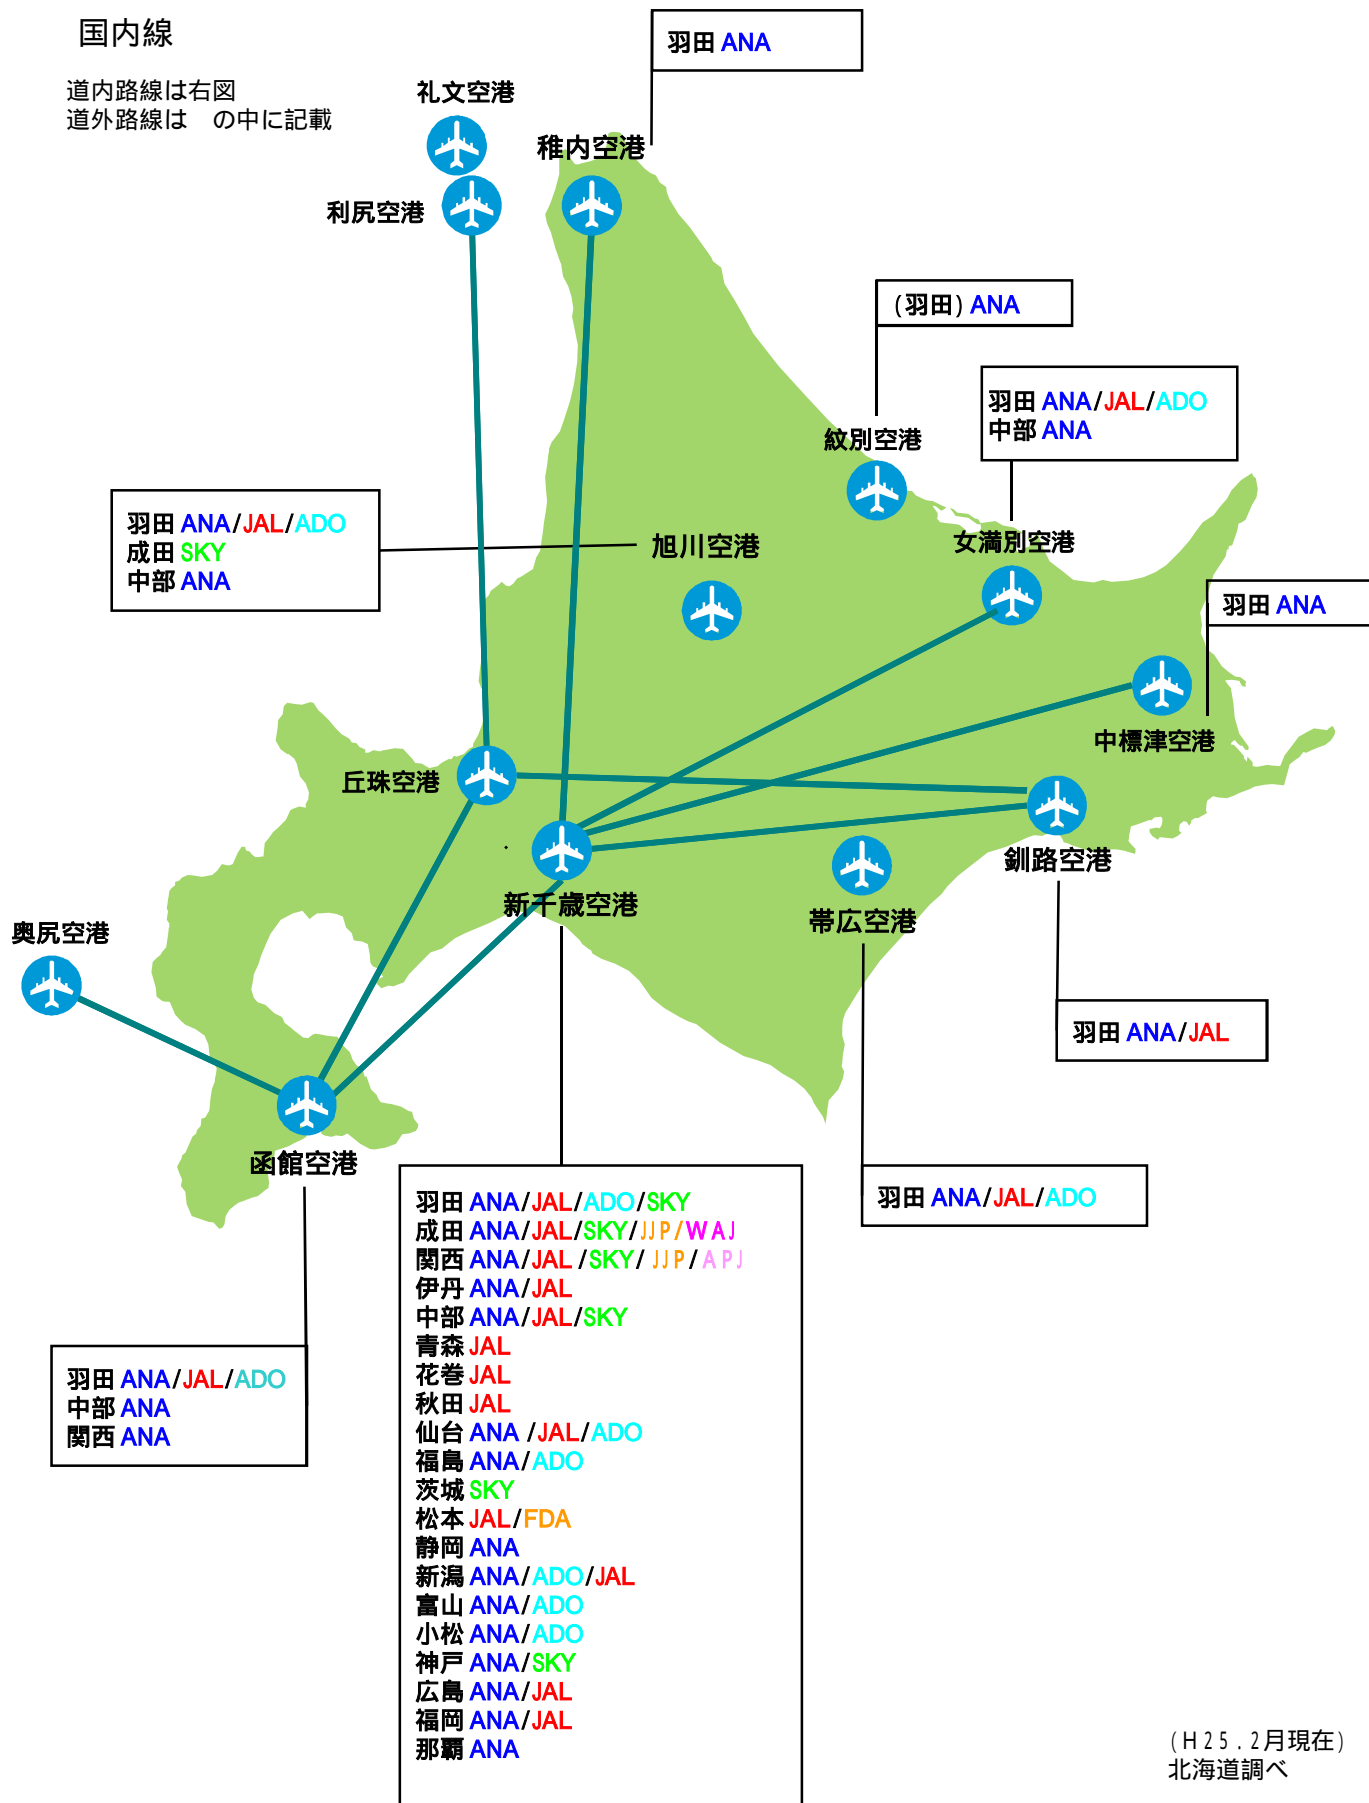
国内線

道内路線は右図
道外路線は　の中に記載

礼文空港

羽田 ANA

稚内空港

利尻空港

（羽田）ANA

羽田 ANA/JAL/ADO
中部 ANA

紋別空港

羽田 ANA/JAL/ADO
成田 SKY
中部 ANA

旭川空港

女満別空港

羽田 ANA

中標津空港

丘珠空港

釧路空港

新千歳空港

帯広空港

奥尻空港

羽田 ANA/JAL

函館空港

羽田 ANA/JAL/ADO/SKY
成田 ANA/JAL/SKY/JJP/WAJ
関西 ANA/JAL /SKY/ JJP/APJ
伊丹 ANA/JAL
中部 ANA/JAL/SKY
青森 JAL
花巻 JAL
秋田 JAL
仙台 ANA /JAL/ADO
福島 ANA/ADO
茨城 SKY
松本 JAL/FDA
静岡 ANA
新潟 ANA/ADO/JAL
富山 ANA/ADO
小松 ANA/ADO
神戸 ANA/SKY
広島 ANA/JAL
福岡 ANA/JAL
那覇 ANA

羽田 ANA/JAL/ADO

羽田 ANA/JAL/ADO
中部 ANA
関西 ANA

（H25．2月現在）
北海道調べ